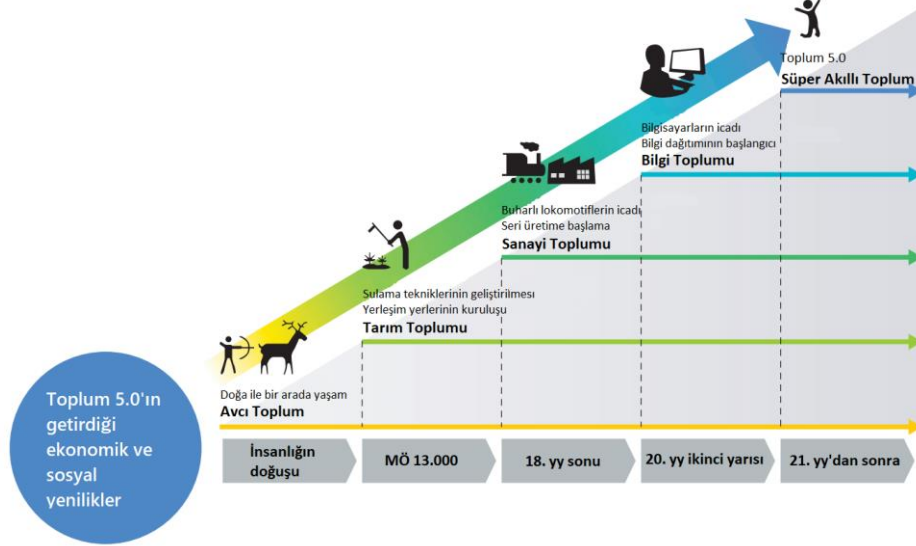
Toplum 5.0
Süper Akıllı Toplum

Bilgisayarların icadı
Bilgi dağıtımının başlangıcı
Bilgi Toplumu

Buharlı lokomotiflerin icadı
Seri üretime başlama
Sanayi Toplumu

Sulama tekniklerinin geliştirilmesi
Yerleşim yerlerinin kuruluşu
Tarım Toplumu

Doğa ile bir arada yaşam
Avcı Toplum

Toplum 5.0'ın getirdiği ekonomik ve sosyal yenilikler

İnsanlığın doğuşu

MÖ 13.000

18. yy sonu

20. yy ikinci yarısı

21. yy'dan sonra